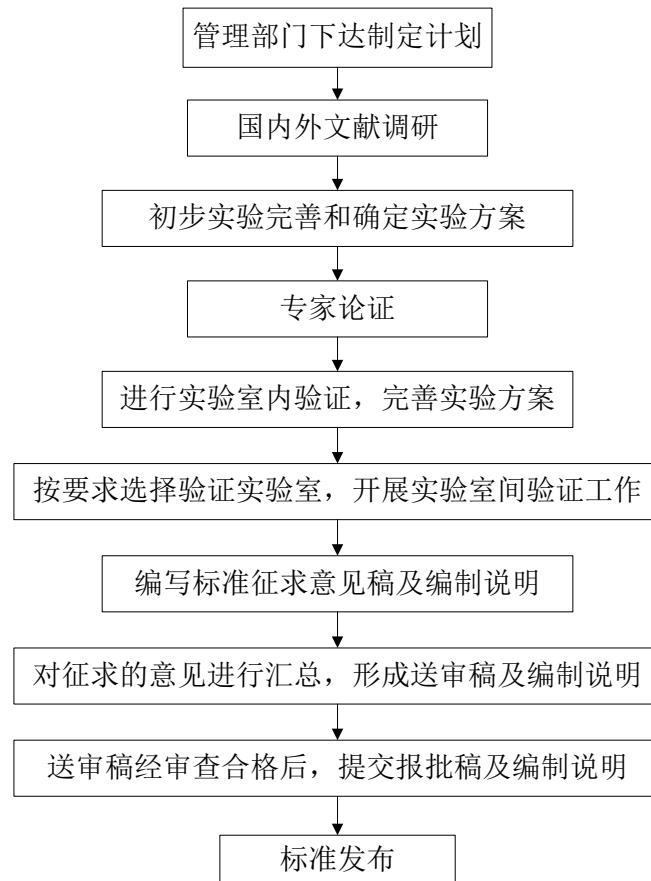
管理部门下达制定计划

国内外文献调研

初步实验完善和确定实验方案

专家论证

进行实验室内验证，完善实验方案

按要求选择验证实验室，开展实验室间验证工作

编写标准征求意见稿及编制说明

对征求的意见进行汇总，形成送审稿及编制说明

送审稿经审查合格后，提交报批稿及编制说明

标准发布